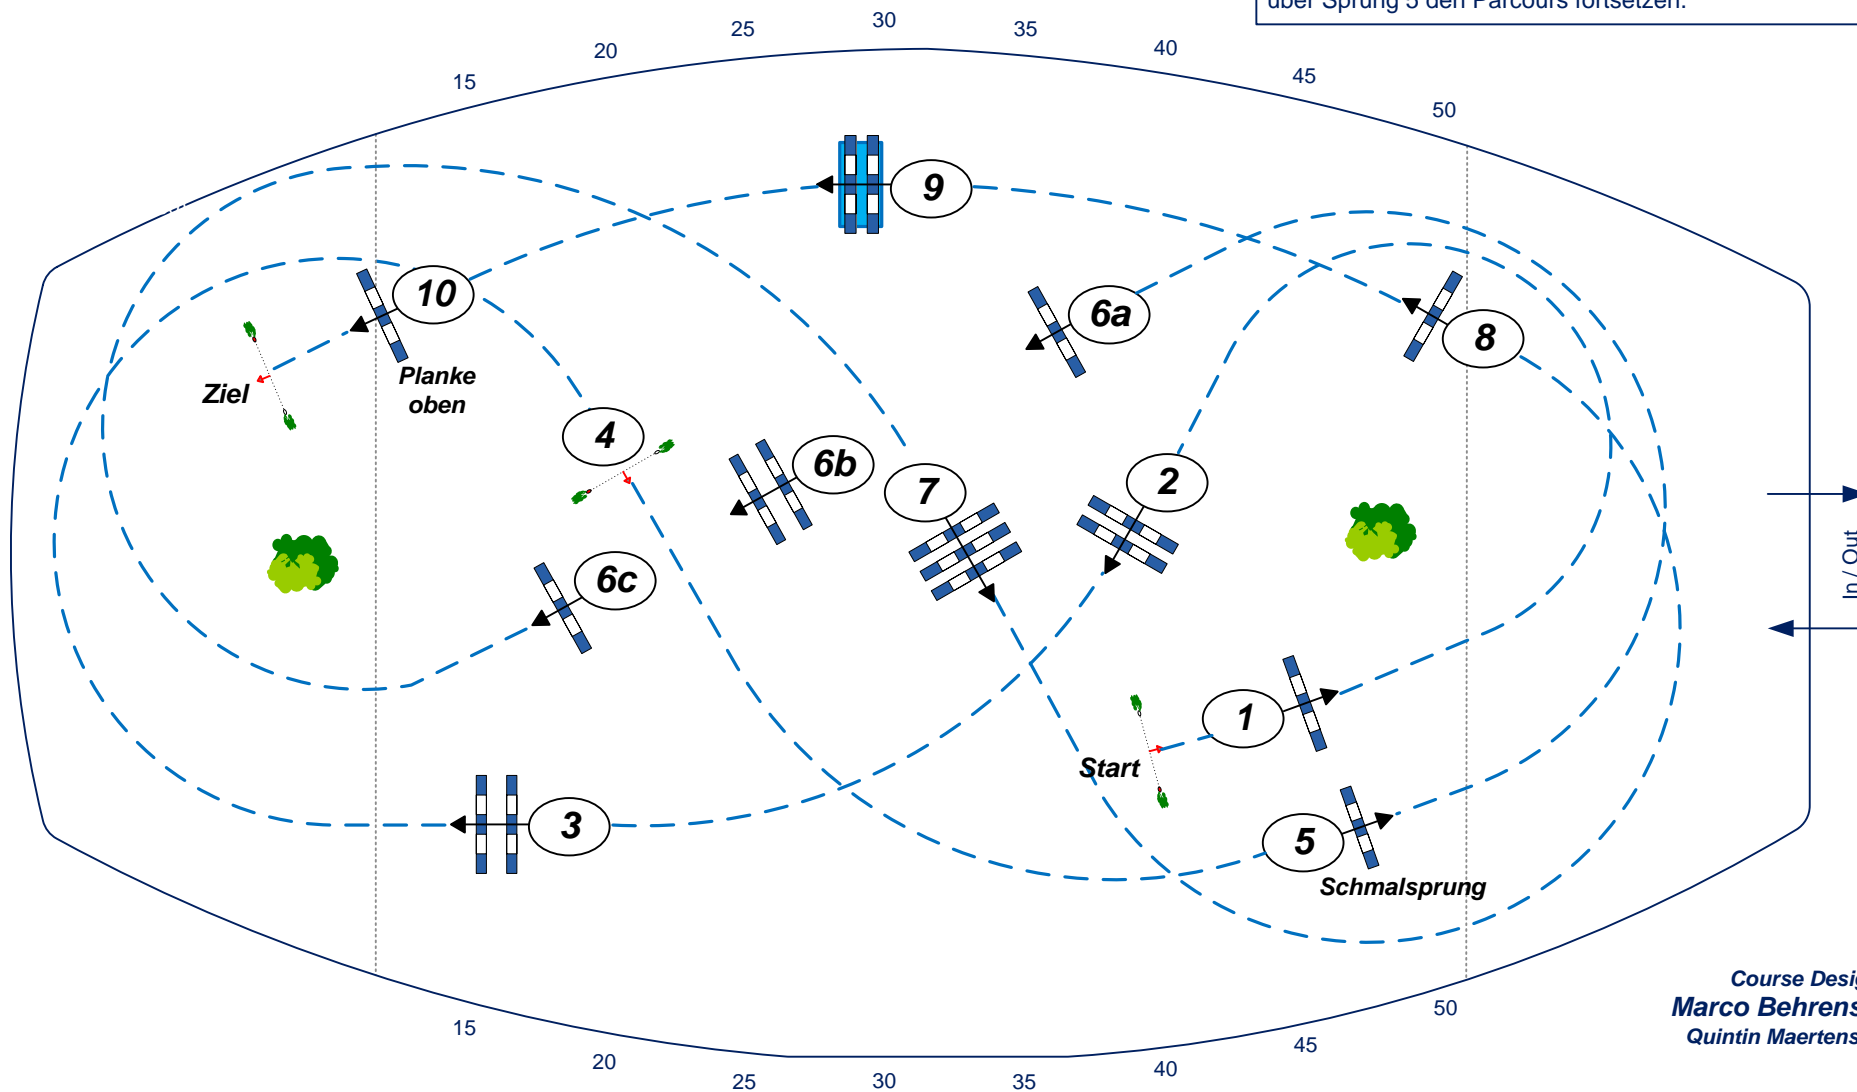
über Sprung 5 den Parcours fortsetzen.

15 20 25 30 35 40 45 50

9

10

6a

8

Planke oben

Ziel

4

6b

7

2

6c

1

Start

3

5

Schmalsprung

In / Out

Course Desi
Marco Behrens
Quintin Maertens

15 20 25 30 35 40 45 50